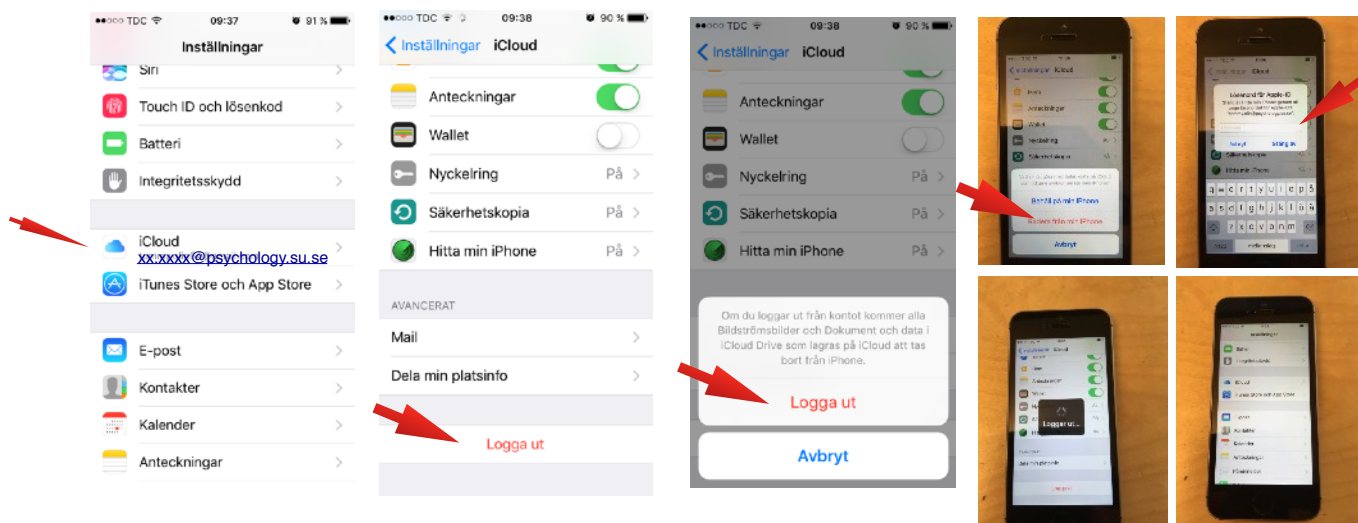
●●○○○ TDC 09:37 91 %
Inställningar
Siri
Touch ID och lösenkod
Batteri
Integritetsskydd
iCloud
xx.xxxx@psychology.su.se
iTunes Store och App Store
E-post
Kontakter
Kalender
Anteckningar

●●○○○ TDC 09:38 90 %
Inställningar iCloud
Anteckningar
Wallet
Nyckelring På
Säkerhetskopia På
Hitta min iPhone På
AVANCERAT
Mail
Dela min platsinfo
Logga ut

●●○○○ TDC 09:38 90 %
Inställningar iCloud
Anteckningar
Wallet
Nyckelring På
Säkerhetskopia På
Hitta min iPhone På
Om du loggar ut från kontot kommer alla Bildströmsbilder och Dokument och data i iCloud Drive som lagras på iCloud att tas bort från iPhone.
Logga ut
Avbryt

Behåll på min iPhone
Radera från min iPhone
Avbryt

Lösenord för Apple-ID
Avbryt
Stäng av

Loggar ut...